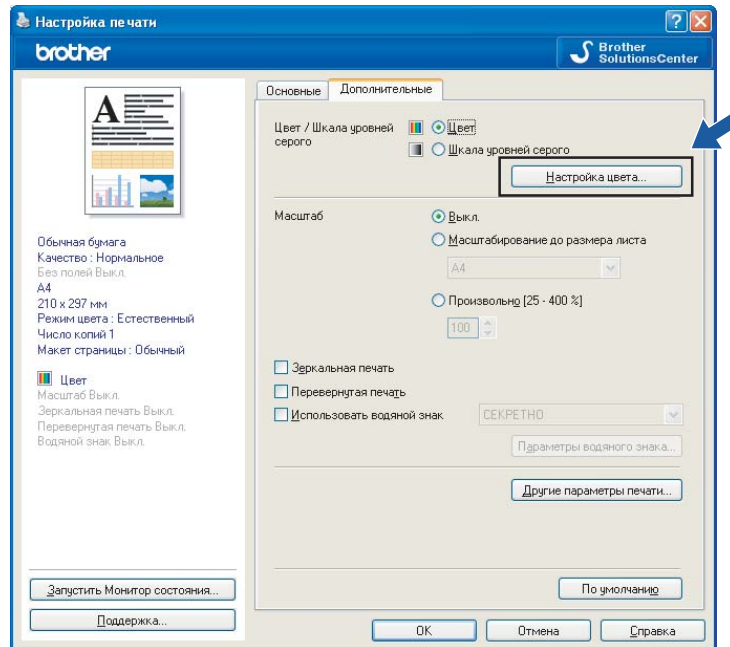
Настройка печати
brother
Brother SolutionsCenter

Основные Дополнительные

Цвет / Шкала уровней серого
Цвет
Шкала уровней серого
Настройка цвета...

Масштаб
Выкл.
Масштабирование до размера листа
A4
Произвольно [25 - 400 %]
100

Зеркальная печать
Перевернутая печать
Использовать водяной знак
СЕКРЕТНО
Параметры водяного знака...
Другие параметры печати...

Обычная бумага
Качество : Нормальное
Без полей Выкл.
A4
210 x 297 мм
Режим цвета : Естественный
Число копий 1
Макет страницы : Обычный

Цвет
Масштаб Выкл.
Зеркальная печать Выкл.
Перевернутая печать Выкл.
Водяной знак Выкл.

Запустить Монитор состояния...
Поддержка...
По умолчанию
OK
Отмена
Справка